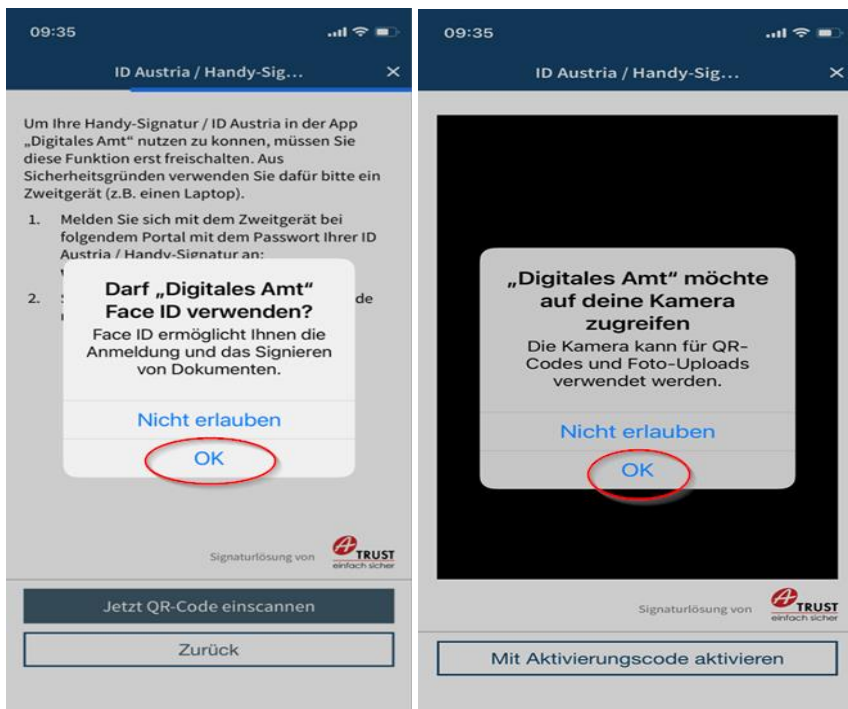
09:35

ID Austria / Handy-Sig...

Um Ihre Handy-Signatur / ID Austria in der App „Digitales Amt" nutzen zu können, müssen Sie diese Funktion erst freischalten. Aus Sicherheitsgründen verwenden Sie dafür bitte ein Zweitgerät (z.B. einen Laptop).

1. Melden Sie sich mit dem Zweitgerät bei folgendem Portal mit dem Passwort Ihrer ID Austria / Handy-Signatur an:
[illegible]

2. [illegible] de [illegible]

Darf „Digitales Amt" Face ID verwenden?
Face ID ermöglicht Ihnen die Anmeldung und das Signieren von Dokumenten.

Nicht erlauben

OK

Signaturlösung von A TRUST einfach sicher

Jetzt QR-Code einscannen

Zurück

09:35

ID Austria / Handy-Sig...

„Digitales Amt" möchte auf deine Kamera zugreifen
Die Kamera kann für QR-Codes und Foto-Uploads verwendet werden.

Nicht erlauben

OK

Signaturlösung von A TRUST einfach sicher

Mit Aktivierungscode aktivieren